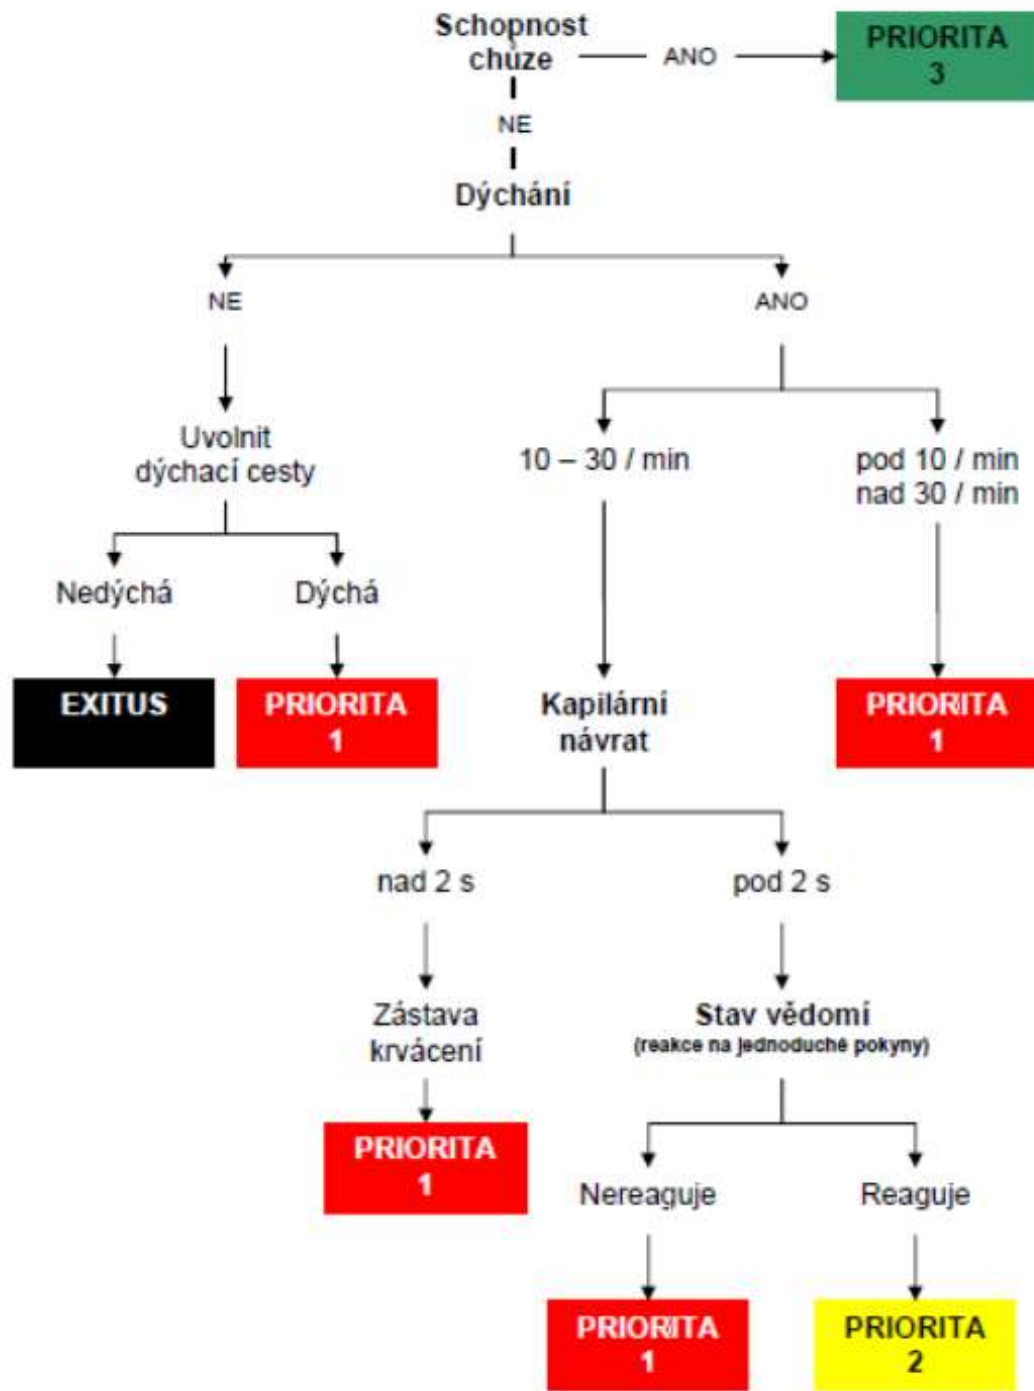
Schopnost chůze

ANO

PRIORITA 3

NE

Dýchání

NE

ANO

Uvolnit dýchací cesty

10 – 30 / min

pod 10 / min nad 30 / min

Nedýchá

Dýchá

EXITUS

PRIORITA 1

Kapilární návrat

PRIORITA 1

nad 2 s

pod 2 s

Zástava krvácení

Stav vědomí (reakce na jednoduché pokyny)

PRIORITA 1

Nereaguje

Reaguje

PRIORITA 1

PRIORITA 2